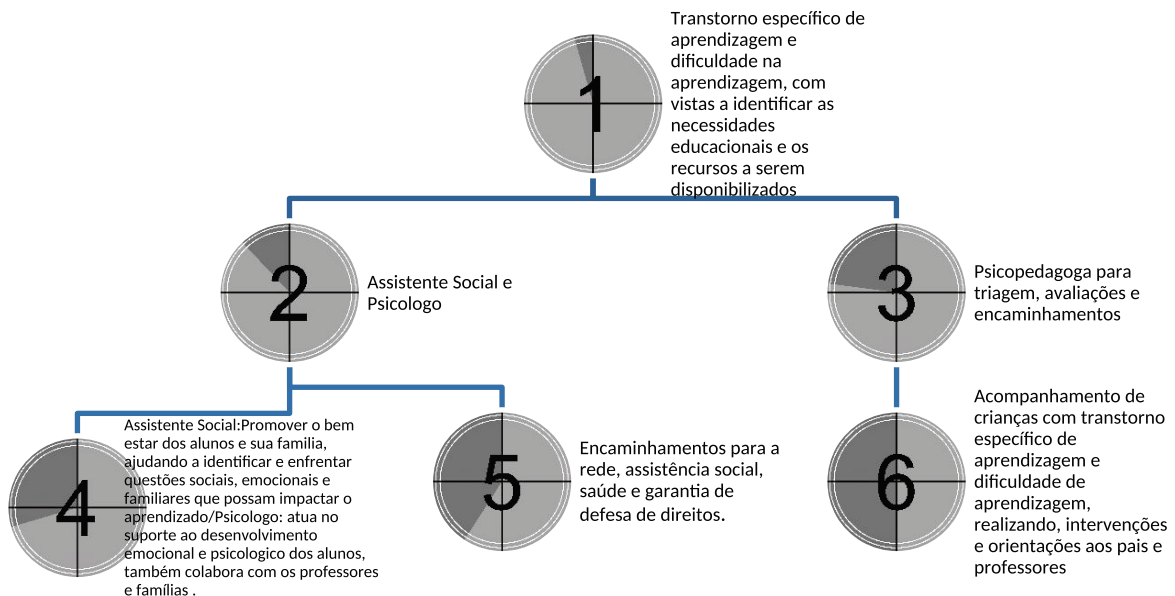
1

Transtorno específico de aprendizagem e dificuldade na aprendizagem, com vistas a identificar as necessidades educacionais e os recursos a serem disponibilizados

2

Assistente Social e Psicologo

3

Psicopedagoga para triagem, avaliações e encaminhamentos

4

Assistente Social:Promover o bem estar dos alunos e sua familia, ajudando a identificar e enfrentar questões sociais, emocionais e familiares que possam impactar o aprendizado/Psicologo: atua no suporte ao desenvolvimento emocional e psicologico dos alunos, também colabora com os professores e famílias .

5

Encaminhamentos para a rede, assistência social, saúde e garantia de defesa de direitos.

6

Acompanhamento de crianças com transtorno específico de aprendizagem e dificuldade de aprendizagem, realizando, intervenções e orientações aos pais e professores